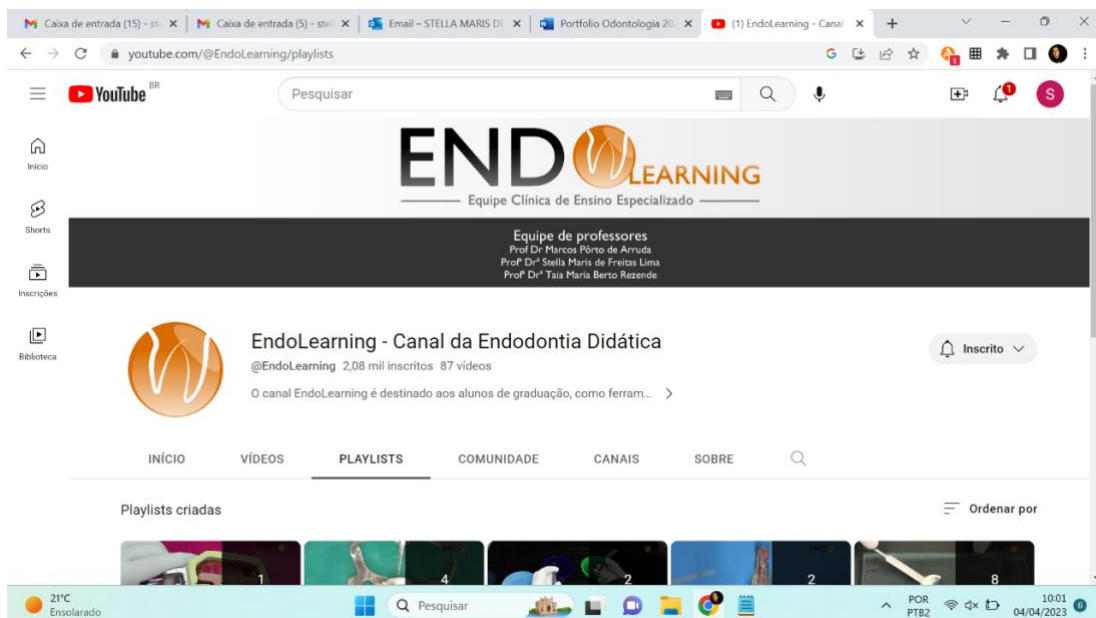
Caixa de entrada (15) - ste ×
Caixa de entrada (5) - stel ×
Email – STELLA MARIS DE ×
Portfolio Odontologia 20 ×
(1) EndoLearning - Canal ×
+

youtube.com/@EndoLearning/playlists

YouTube BR
Pesquisar

Início
Shorts
Inscrições
Biblioteca

ENDOLEARNING
Equipe Clínica de Ensino Especializado

Equipe de professores
Prof Dr Marcos Pôrto de Arruda
Profª Drª Stella Maris de Freitas Lima
Profª Drª Taia Maria Berto Rezende

EndoLearning - Canal da Endodontia Didática
@EndoLearning 2,08 mil inscritos 87 vídeos
O canal EndoLearning é destinado aos alunos de graduação, como ferram... >

Inscrito

INÍCIO
VÍDEOS
PLAYLISTS
COMUNIDADE
CANAIS
SOBRE

Playlists criadas
Ordenar por

1
4
2
2
8

21°C
Ensolarado
Pesquisar
POR
PTB2
10:01
04/04/2023
6